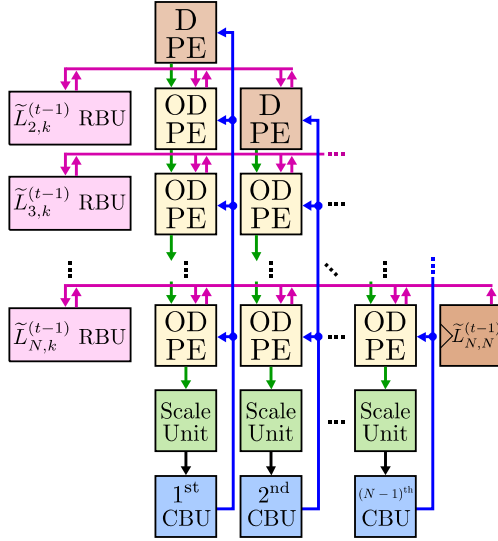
D PE

$\widetilde{L}_{2,k}^{(t-1)}$ RBU

OD PE

D PE

$\widetilde{L}_{3,k}^{(t-1)}$ RBU

OD PE

OD PE

...

$\widetilde{L}_{N,k}^{(t-1)}$ RBU

OD PE

OD PE

...

OD PE

$\widetilde{L}_{N,N}^{(t-1)}$

Scale Unit

Scale Unit

...

Scale Unit

$1^{\text{st}}$ CBU

$2^{\text{nd}}$ CBU

$(N-1)^{\text{th}}$ CBU